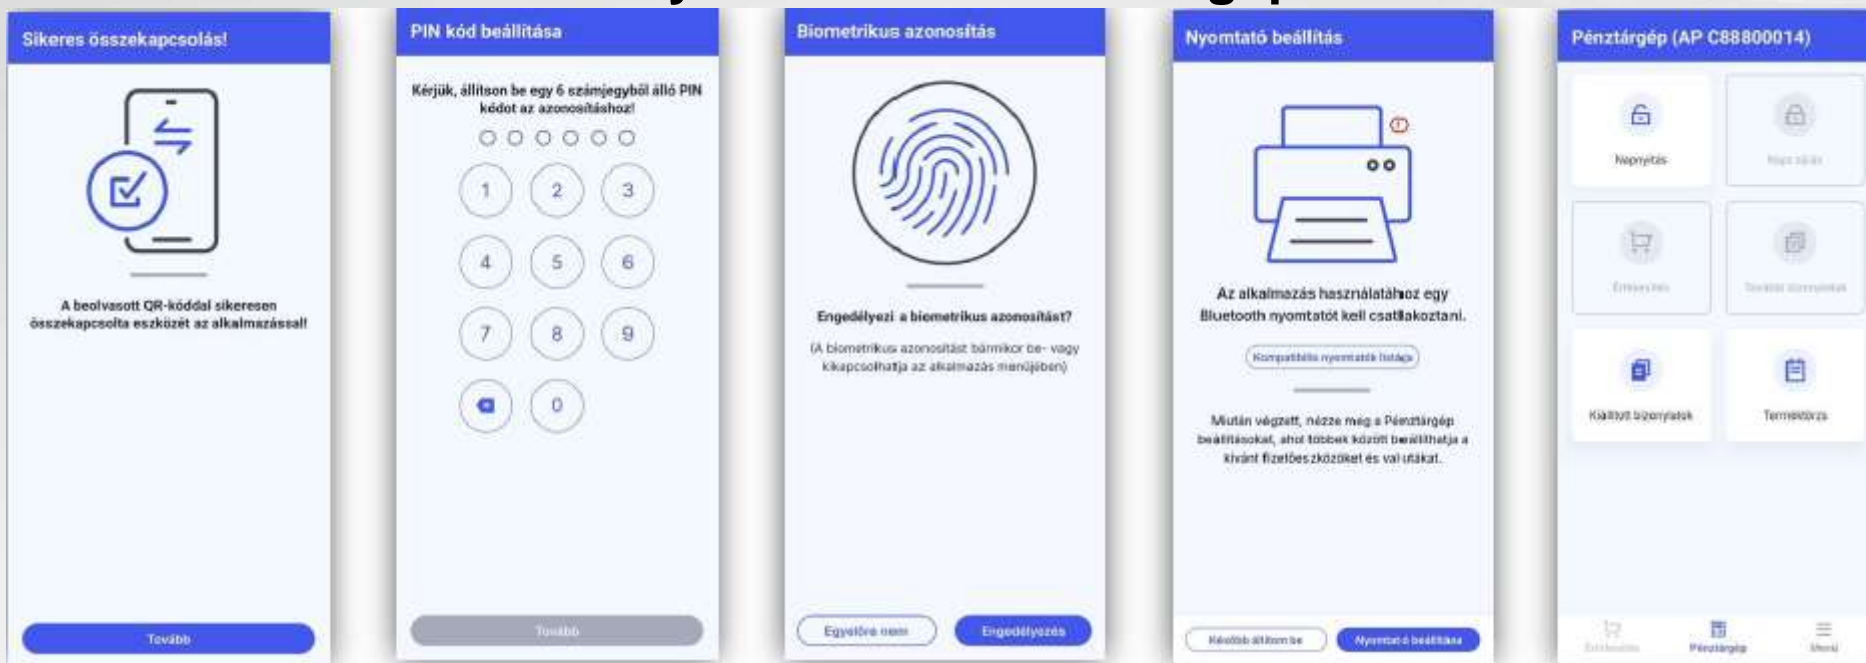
Sikeres összekapcsolás!

A beolvasott QR-kóddal sikeresen összekapcsolta eszközét az alkalmazással!

Tovább

PIN kód beállítása

Kérjük, állítson be egy 6 számjegyből álló PIN kódot az azonosításhoz!

1 2 3
4 5 6
7 8 9
0

Tovább

Biometrikus azonosítás

Engedélyezi a biometrikus azonosítást?

(A biometrikus azonosítást bármikor be- vagy kikapcsolhatja az alkalmazás menüjében)

Egyelőre nem
Engedélyezés

Nyomtató beállítás

Az alkalmazás használatához egy Bluetooth nyomtatót kell csatlakoztani.

Kompatibilis nyomtatók listája

Miután végzett, nézze meg a Pénztárgép beállításokat, ahol többek között beállíthatja a kívánt fizetőeszközöket és valutákat.

Később állítom be
Nyomtató beállítása

Pénztárgép (AP C88800014)

Napnyitás
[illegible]
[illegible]
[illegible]
Kiállított bizonylatok
Terméktörzs

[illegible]
Pénztárgép
Menü